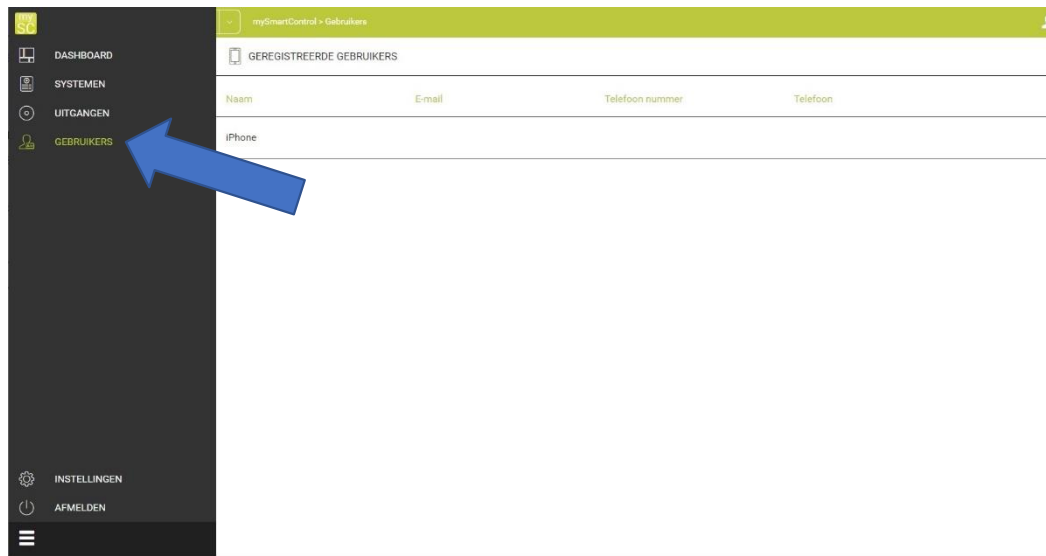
SC

DASHBOARD
SYSTEMEN
UITGANGEN
GEBRUIKERS

INSTELLINGEN
AFMELDEN

mySmartControl > Gebruikers

GEREGISTREERDE GEBRUIKERS

| Naam | E-mail | Telefoon nummer | Telefoon |
|---|---|---|---|
| iPhone | | | |